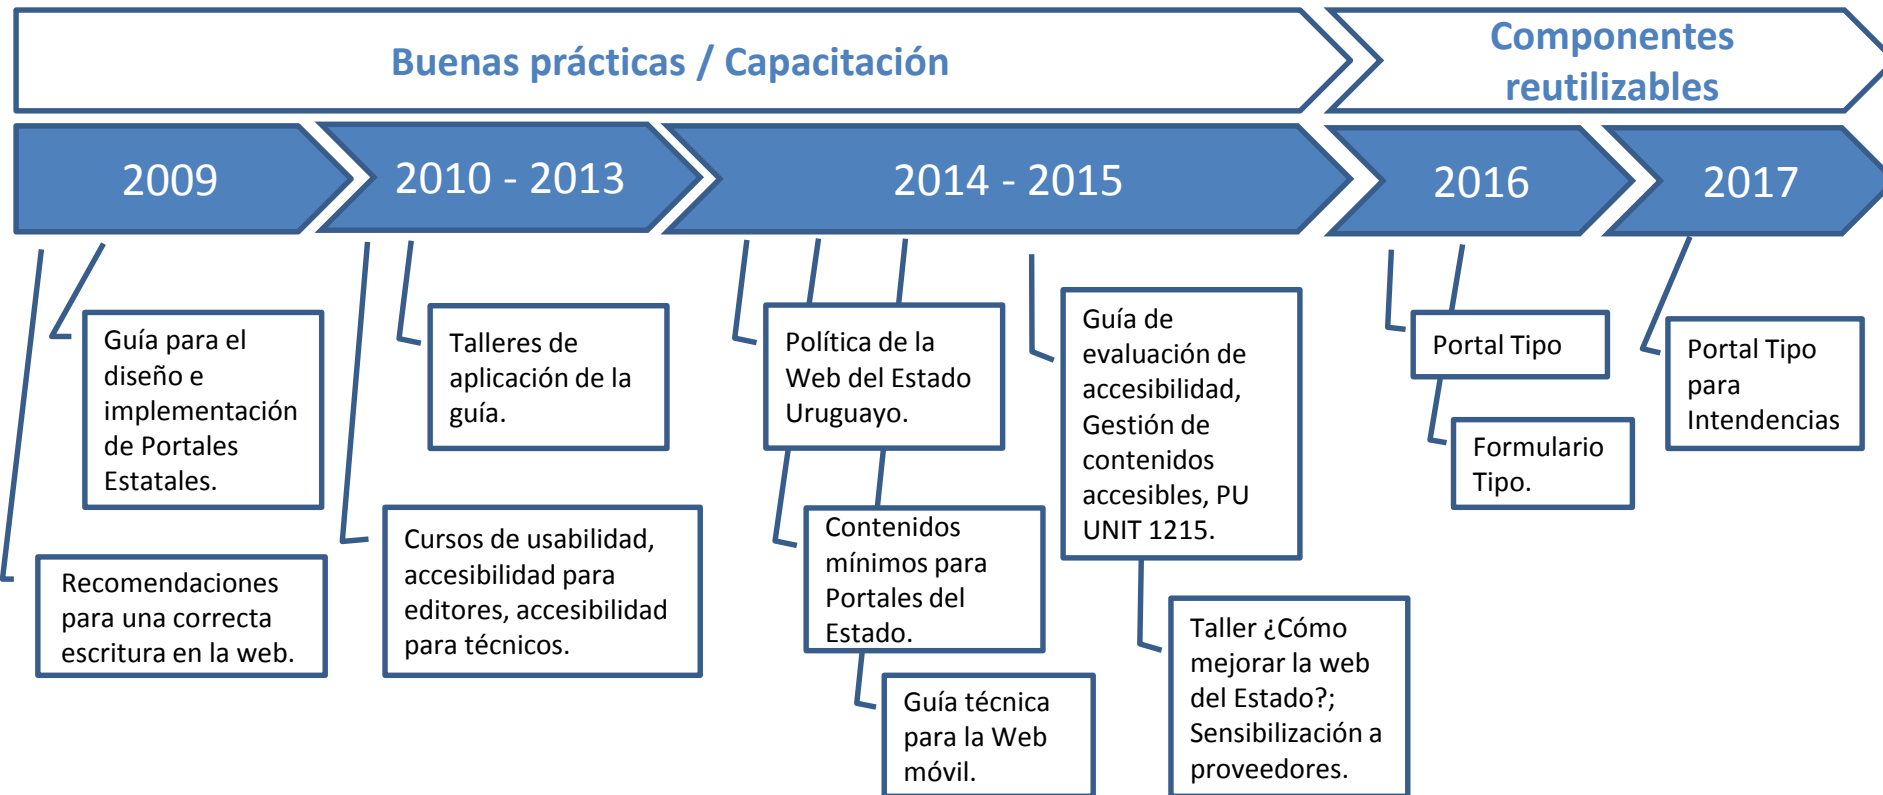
Buenas prácticas / Capacitación

Componentes reutilizables

2009

2010 - 2013

2014 - 2015

2016

2017

Guía para el diseño e implementación de Portales Estatales.

Recomendaciones para una correcta escritura en la web.

Talleres de aplicación de la guía.

Cursos de usabilidad, accesibilidad para editores, accesibilidad para técnicos.

Política de la Web del Estado Uruguayo.

Contenidos mínimos para Portales del Estado.

Guía técnica para la Web móvil.

Guía de evaluación de accesibilidad, Gestión de contenidos accesibles, PU UNIT 1215.

Taller ¿Cómo mejorar la web del Estado?; Sensibilización a proveedores.

Portal Tipo

Formulario Tipo.

Portal Tipo para Intendencias